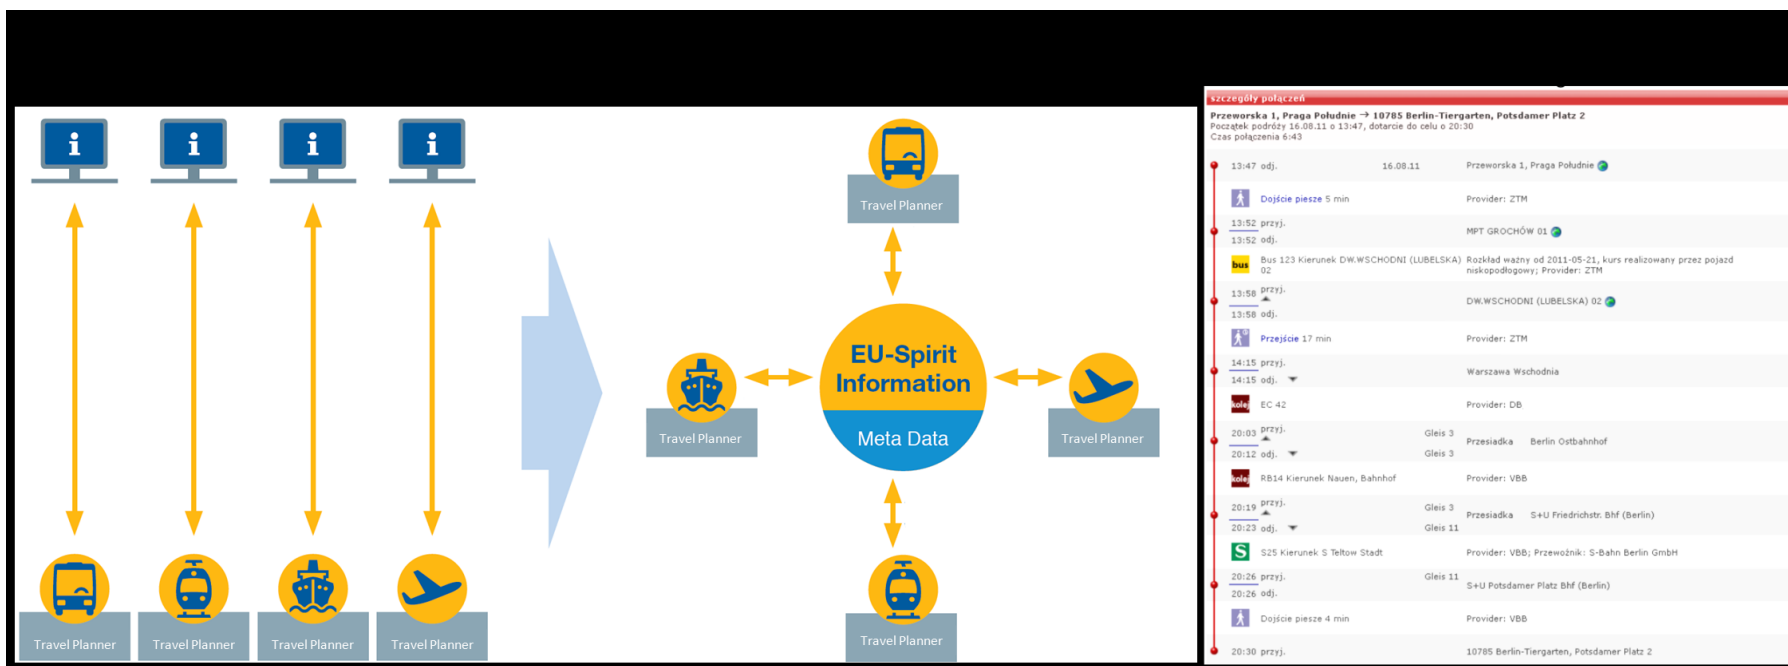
i i i i

Travel Planner Travel Planner Travel Planner Travel Planner

Travel Planner

Travel Planner

EU-Spirit Information

Meta Data

Travel Planner

Travel Planner

szczegóły połączeń

Przeworska 1, Praga Południe → 10785 Berlin-Tiergarten, Potsdamer Platz 2
Początek podróży 16.08.11 o 13:47, dotarcie do celu o 20:30
Czas połączenia 6:43

13:47 odj. 16.08.11 Przeworska 1, Praga Południe

Dojście piesze 5 min Provider: ZTM

13:52 przyj.
13:52 odj. MPT GROCHÓW 01

bus Bus 123 Kierunek DW.WSCHODNI (LUBELSKA) 02 Rozkład ważny od 2011-05-21, kurs realizowany przez pojazd niskopodłogowy; Provider: ZTM

13:58 przyj.
13:58 odj. DW.WSCHODNI (LUBELSKA) 02

Przejście 17 min Provider: ZTM

14:15 przyj.
14:15 odj. Warszawa Wschodnia

kolej EC 42 Provider: DB

20:03 przyj. Gleis 3
20:12 odj. Gleis 3 Przesiadka Berlin Ostbahnhof

kolej RB14 Kierunek Nauen, Bahnhof Provider: VBB

20:19 przyj. Gleis 3
20:23 odj. Gleis 11 Przesiadka S+U Friedrichstr. Bhf (Berlin)

S S25 Kierunek S Teltow Stadt Provider: VBB; Przewoźnik: S-Bahn Berlin GmbH

20:26 przyj. Gleis 11
20:26 odj. S+U Potsdamer Platz Bhf (Berlin)

Dojście piesze 4 min Provider: VBB

20:30 przyj. 10785 Berlin-Tiergarten, Potsdamer Platz 2